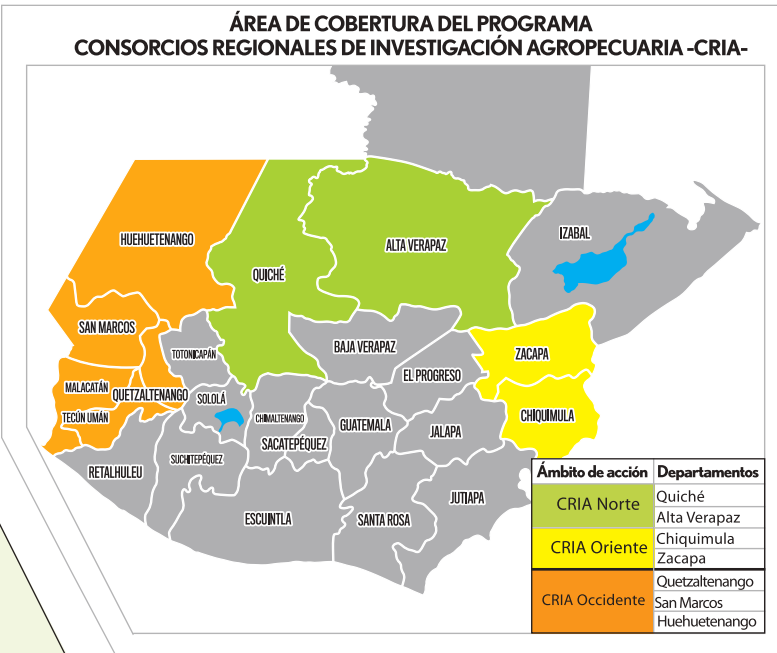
ÁREA DE COBERTURA DEL PROGRAMA
CONSORCIOS REGIONALES DE INVESTIGACIÓN AGROPECUARIA -CRIA-

HUEHUETENANGO
QUICHÉ
ALTA VERAPAZ
IZABAL
SAN MARCOS
TOTONICAPÁN
BAJA VERAPAZ
ZACAPA
MALACATÁN
QUETZALTENANGO
SOLOLÁ
EL PROGRESO
TECÚN UMÁN
CHIMALTENANGO
CHIQUIMULA
GUATEMALA
SACATEPÉQUEZ
JALAPA
RETALHULEU
SUCHITEPÉQUEZ
JUTIAPA
ESCUINTLA
SANTA ROSA

| Ámbito de acción | Departamentos |
|---|---|
| CRIA Norte | Quiché |
| | Alta Verapaz |
| CRIA Oriente | Chiquimula |
| | Zacapa |
| CRIA Occidente | Quetzaltenango |
| | San Marcos |
| | Huehuetenango |